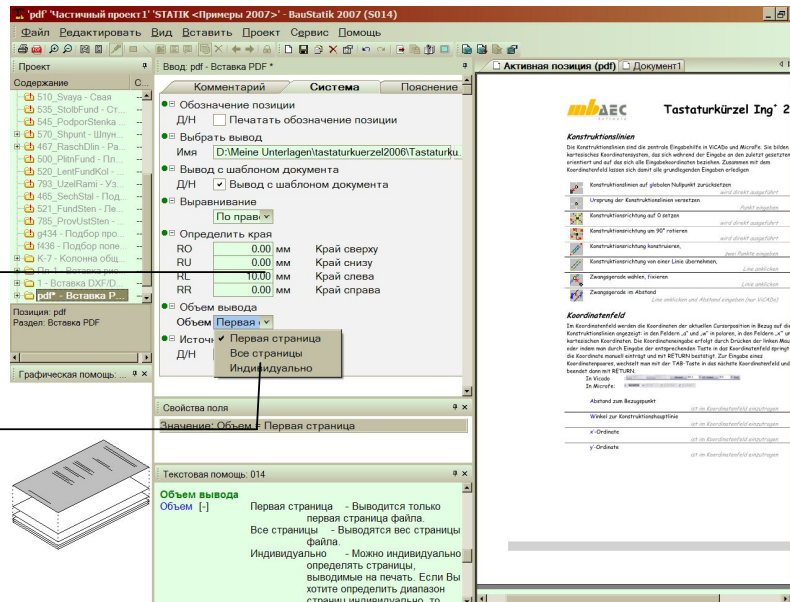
'pdf' 'Частичный проект1' 'STATIK <Примеры 2007>' - BauStatik 2007 (S014)

Файл Редактировать Вид Вставить Проект Сервис Помощь

Проект
Содержание С...
510_Svaya - Свая
535_StolbFund - Ст...
545_PodpornStenka ...
570_Shpunt - Шпун...
467_RaschDlin - Ра...
500_PlitnFund - Пл...
520_LentFundKol - ...
793_UzelRami - Уз...
465_SechStal - Под...
521_FundSten - Ле...
785_ProvUstSten - ...
g434 - Подбор про...
f436 - Подбор попе...
K-7 - Колонна общ...
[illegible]
1 - Вставка DXF/D...
pdf* - Вставка P...
Позиция: pdf
Раздел: Вставка PDF

Графическая помощь: ...

Ввод: pdf - Вставка PDF *
Комментарий | Система | Пояснение
Обозначение позиции
Д/Н Печатать обозначение позиции
Выбрать вывод
Имя D:\Meine Unterlagen\tastaturkuerzel2006\Tastaturku...
Вывод с шаблоном документа
Д/Н Вывод с шаблоном документа
Выравнивание
По прав
Определить края
RO 0.00 мм Край сверху
RU 0.00 мм Край снизу
RL 10.00 мм Край слева
RR 0.00 мм Край справа
Объем вывода
Объем Первая
Источ
Д/Н
Первая страница
Все страницы
Индивидуально

Свойства поля
Значение: Объем = Первая страница

Текстовая помощь: 014
Объем вывода
Объем [-] Первая страница - Выводится только первая страница файла.
Все страницы - Выводятся все страницы файла.
Индивидуально - Можно индивидуально определять страницы, выводимые на печать. Если Вы хотите определить диапазон страниц индивидуально, то

Активная позиция (pdf) | Документ1

mbAEC
Tastaturkürzel Ing+ 2

Konstruktionslinien
Die Konstruktionslinien sind die zentrale Eingabehilfe in ViCADo und MicroFe. Sie bilden kartesisches Koordinatensystem, das sich während der Eingabe an den zuletzt gesetzten orientiert und auf das sich alle Eingabekoordinaten beziehen. Zusammen mit dem Koordinatenfeld lassen sich damit alle grundlegenden Eingaben erledigen

Konstruktionslinien auf globalen Nullpunkt zurücksetzen
Ursprung der Konstruktionslinien versetzen
Konstruktionsrichtung auf 0 setzen
Konstruktionsrichtung um 90° rotieren
Konstruktionsrichtung konstruieren,
Konstruktionsrichtung von einer Linie übernehmen,
Zwangsgerade wählen, fixieren
Zwangsgerade im Abstand

Koordinatenfeld
Im Koordinatenfeld werden die Koordinaten der aktuellen Cursorposition in Bezug auf die Konstruktionslinien angezeigt: in den Feldern „x“ und „w“ in polaren, in den Feldern „x“ und kartesischen Koordinaten. Die Koordinateneingabe erfolgt durch Drücken der linken Maus oder indem man durch Eingabe der entsprechenden Taste in das Koordinatenfeld springt die Koordinate manuell eintragt und mit RETURN bestätigt. Zur Eingabe eines Koordinatenpaares, wechselt man mit der TAB-Taste in das nächste Koordinatenfeld und beendet dann mit RETURN.
In Vicado
In MicroFe:
Abstand zum Bezugspunkt
Winkel zur Konstruktionshauptlinie
x'-Ordinate
y'-Ordinate